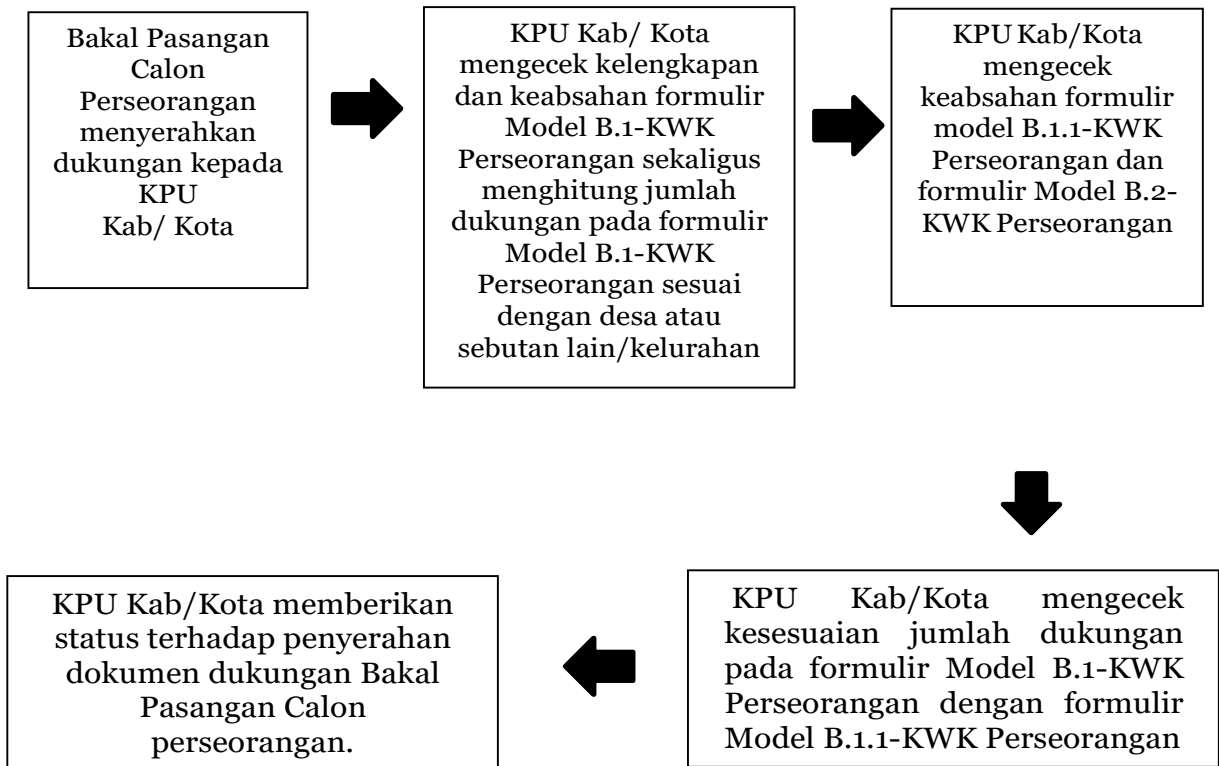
Bakal Pasangan Calon Perseorangan menyerahkan dukungan kepada KPU Kab/ Kota

KPU Kab/ Kota mengecek kelengkapan dan keabsahan formulir Model B.1-KWK Perseorangan sekaligus menghitung jumlah dukungan pada formulir Model B.1-KWK Perseorangan sesuai dengan desa atau sebutan lain/kelurahan

KPU Kab/Kota mengecek keabsahan formulir model B.1.1-KWK Perseorangan dan formulir Model B.2-KWK Perseorangan

KPU Kab/Kota mengecek kesesuaian jumlah dukungan pada formulir Model B.1-KWK Perseorangan dengan formulir Model B.1.1-KWK Perseorangan

KPU Kab/Kota memberikan status terhadap penyerahan dokumen dukungan Bakal Pasangan Calon perseorangan.